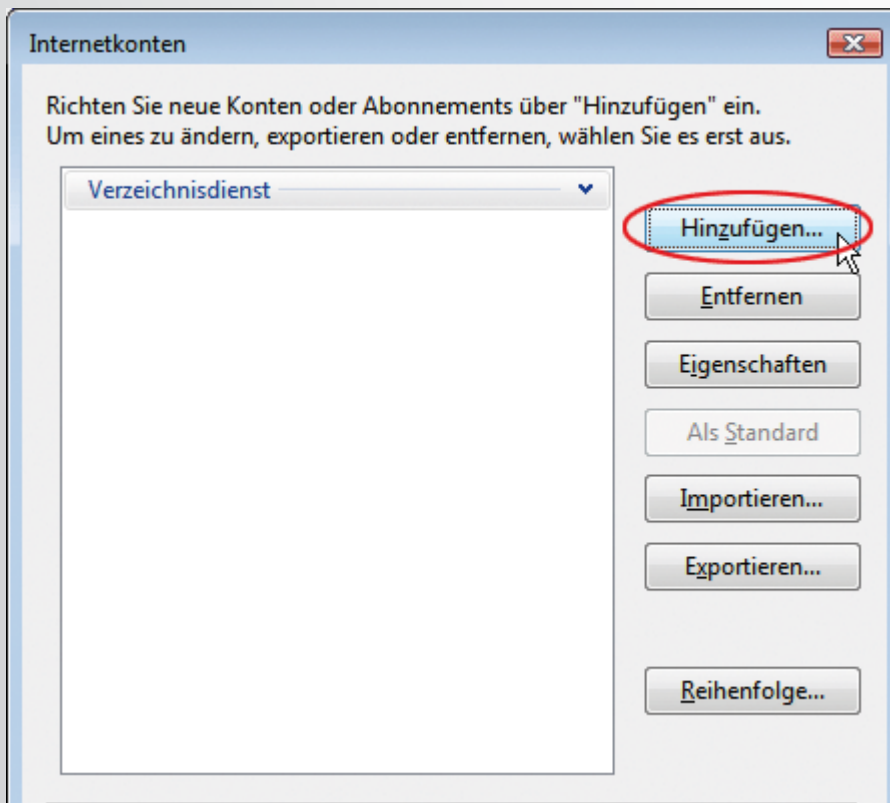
Internetkonten

Richten Sie neue Konten oder Abonnements über "Hinzufügen" ein.
Um eines zu ändern, exportieren oder entfernen, wählen Sie es erst aus.

Verzeichnisdienst

Hinzufügen...

Entfernen

Eigenschaften

Als Standard

Importieren...

Exportieren...

Reihenfolge...